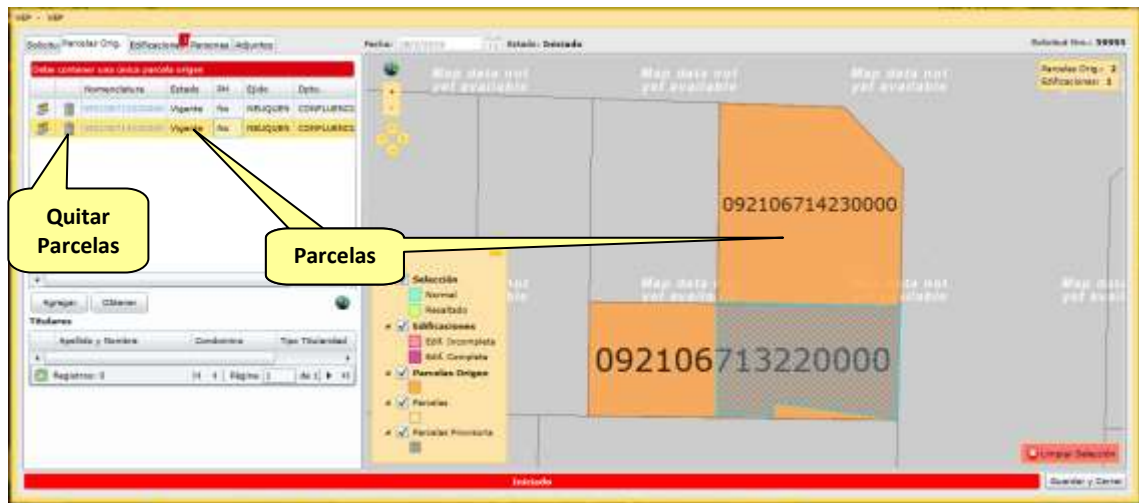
VEP - VEP

Solicitud | Parcelas Orig. | Edificaciones | Personas | Adjuntos

Fecha: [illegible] Estado: Iniciado

Solicitud Nro.: 59999

Debe contener una única parcela origen

| | | Nomenclatura | Estado | PH | Ejido | Dpto. |
|---|---|---|---|---|---|---|
| | | 092106713220000 | Vigente | No | NEUQUEN | CONFLUENCI |
| | | 092106714230000 | Vigente | No | NEUQUEN | CONFLUENCI |

Quitar Parcelas

Parcelas

Map data not yet available

Parcelas Orig.: 2
Edificaciones: 1

092106714230000

092106713220000

Selección
Normal
Resaltado
Edificaciones
Edif. Incompleta
Edif. Completa
Parcelas Origen
Parcelas
Parcelas Provisoria

Agregar | Obtener

Titulares

| Apellido y Nombre | Condominio | Tipo Titularidad |
|---|---|---|

Registros: 0 | Página 1 de 1

Limpiar Selección

Iniciado

Guardar y Cerrar